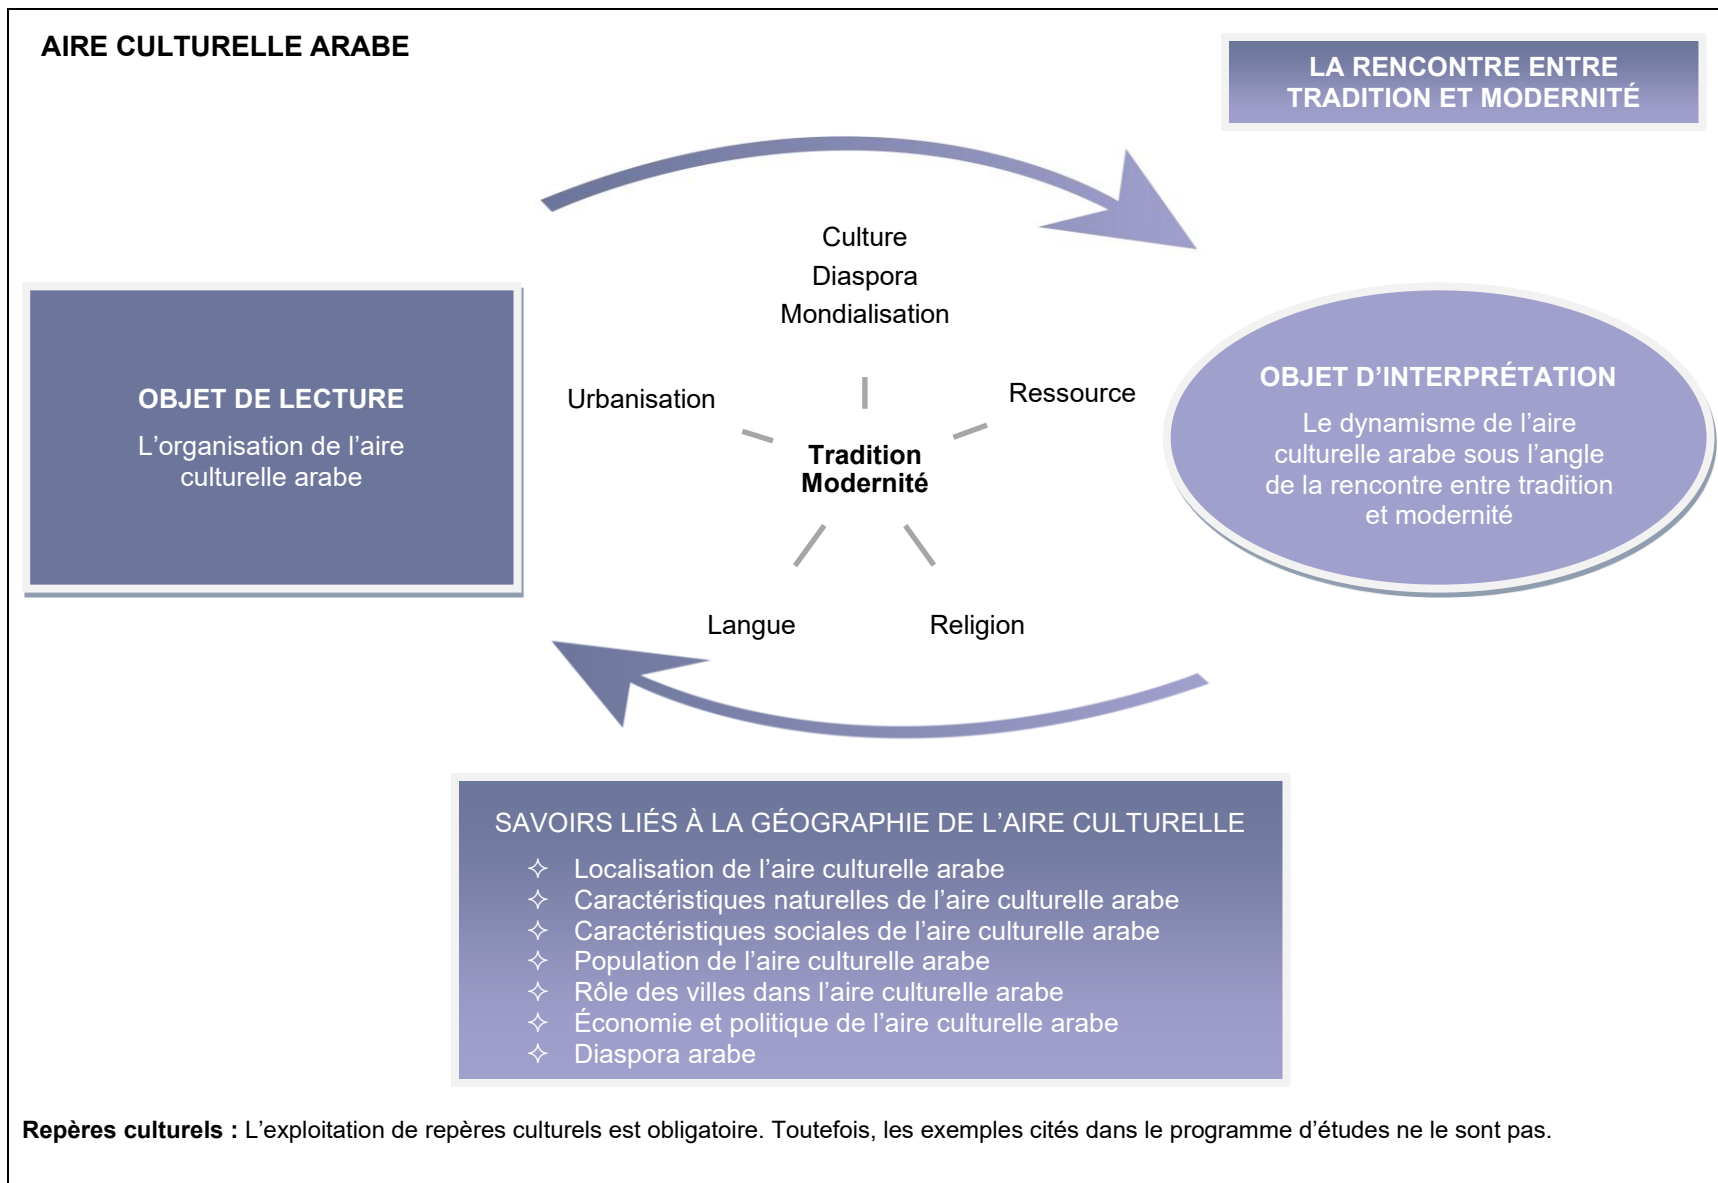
AIRE CULTURELLE ARABE

LA RENCONTRE ENTRE TRADITION ET MODERNITÉ

OBJET DE LECTURE
L’organisation de l’aire culturelle arabe

Culture
Diaspora
Mondialisation

Urbanisation

Ressource

Tradition
Modernité

Langue

Religion

OBJET D’INTERPRÉTATION
Le dynamisme de l’aire culturelle arabe sous l’angle de la rencontre entre tradition et modernité

SAVOIRS LIÉS À LA GÉOGRAPHIE DE L’AIRE CULTURELLE
✧ Localisation de l’aire culturelle arabe
✧ Caractéristiques naturelles de l’aire culturelle arabe
✧ Caractéristiques sociales de l’aire culturelle arabe
✧ Population de l’aire culturelle arabe
✧ Rôle des villes dans l’aire culturelle arabe
✧ Économie et politique de l’aire culturelle arabe
✧ Diaspora arabe

**Repères culturels :** L’exploitation de repères culturels est obligatoire. Toutefois, les exemples cités dans le programme d’études ne le sont pas.